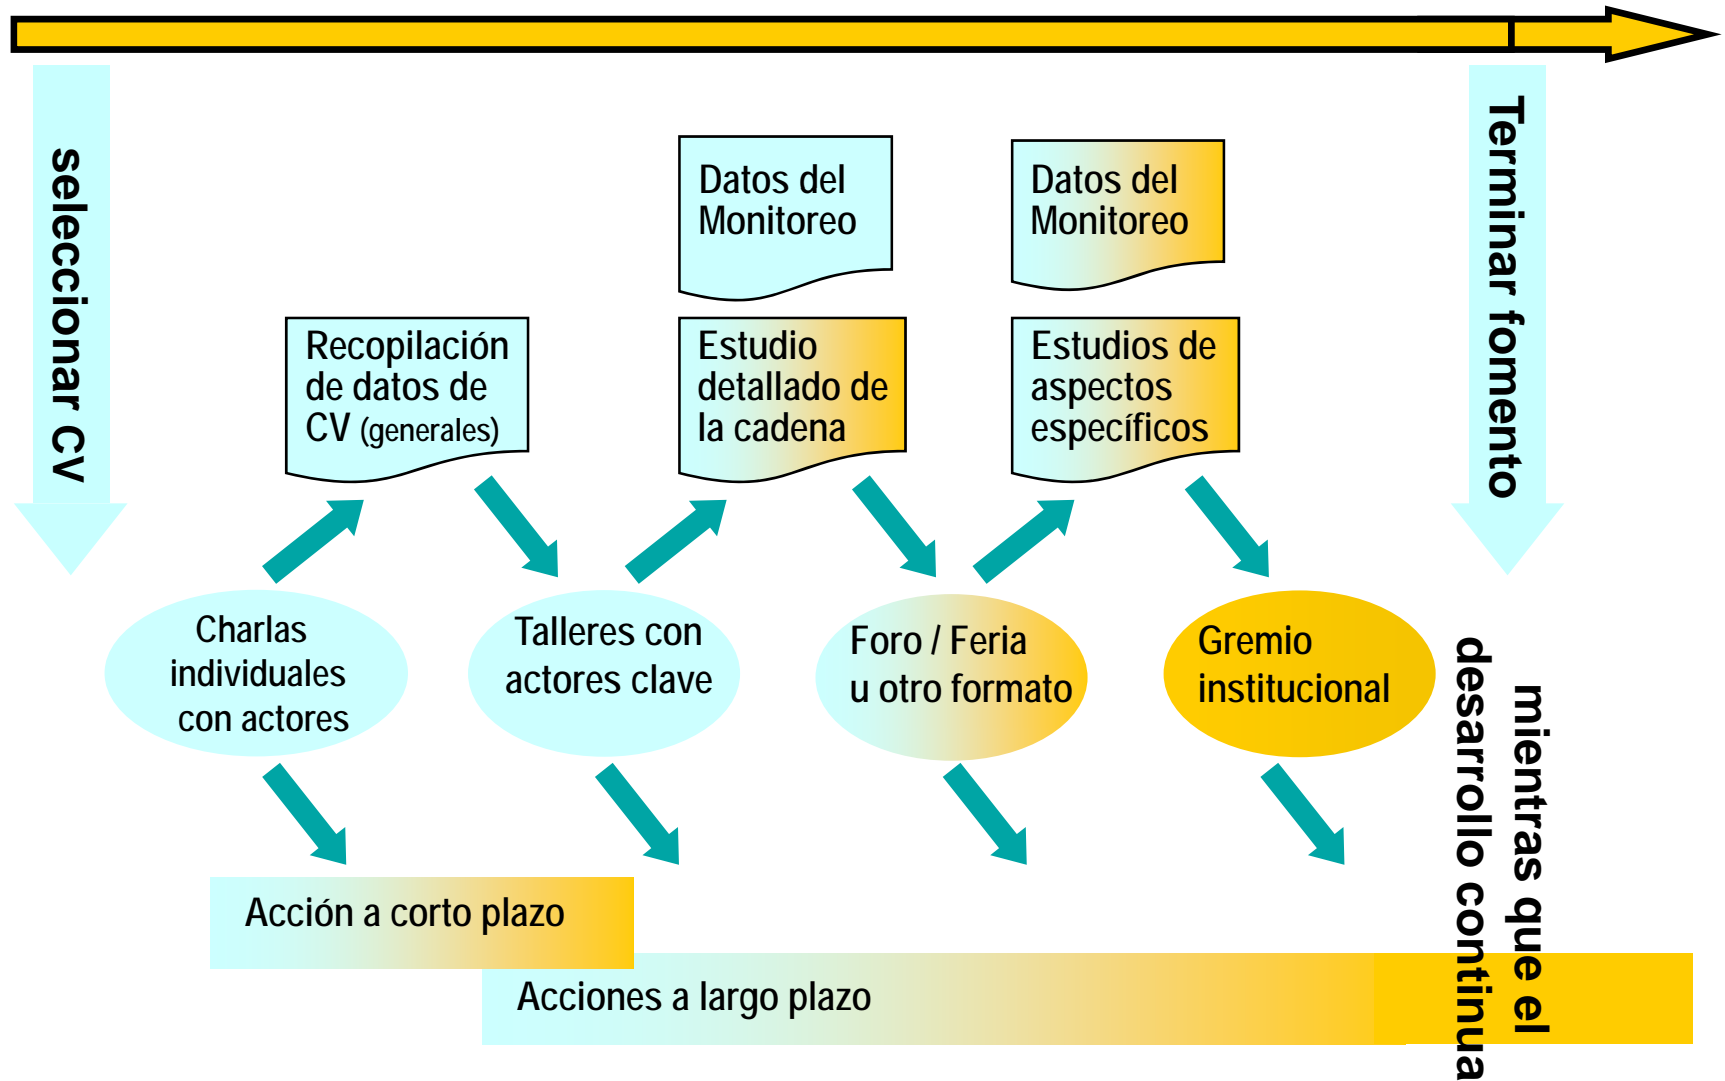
seleccionar CV

Terminar fomento

Datos del Monitoreo

Datos del Monitoreo

Recopilación de datos de CV (generales)

Estudio detallado de la cadena

Estudios de aspectos específicos

Charlas individuales con actores

Talleres con actores clave

Foro / Feria u otro formato

Gremio institucional

mientras que el desarrollo continua

Acción a corto plazo

Acciones a largo plazo